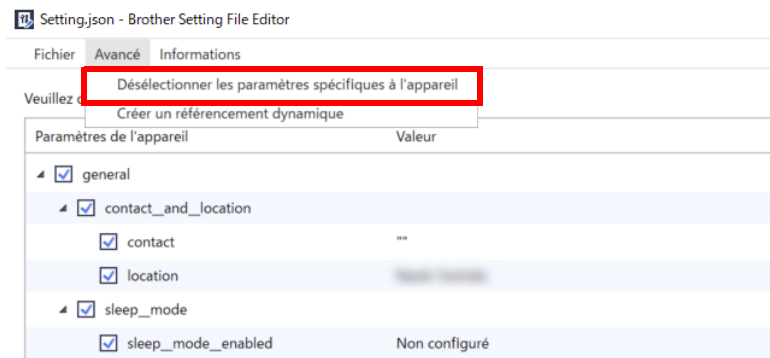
Setting.json - Brother Setting File Editor

Fichier Avancé Informations

Désélectionner les paramètres spécifiques à l'appareil
Créer un référencement dynamique

Veuillez c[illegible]

| Paramètres de l'appareil | Valeur |
|---|---|
| general | |
| contact_and_location | |
| contact | "" |
| location | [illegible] |
| sleep_mode | |
| sleep_mode_enabled | Non configuré |